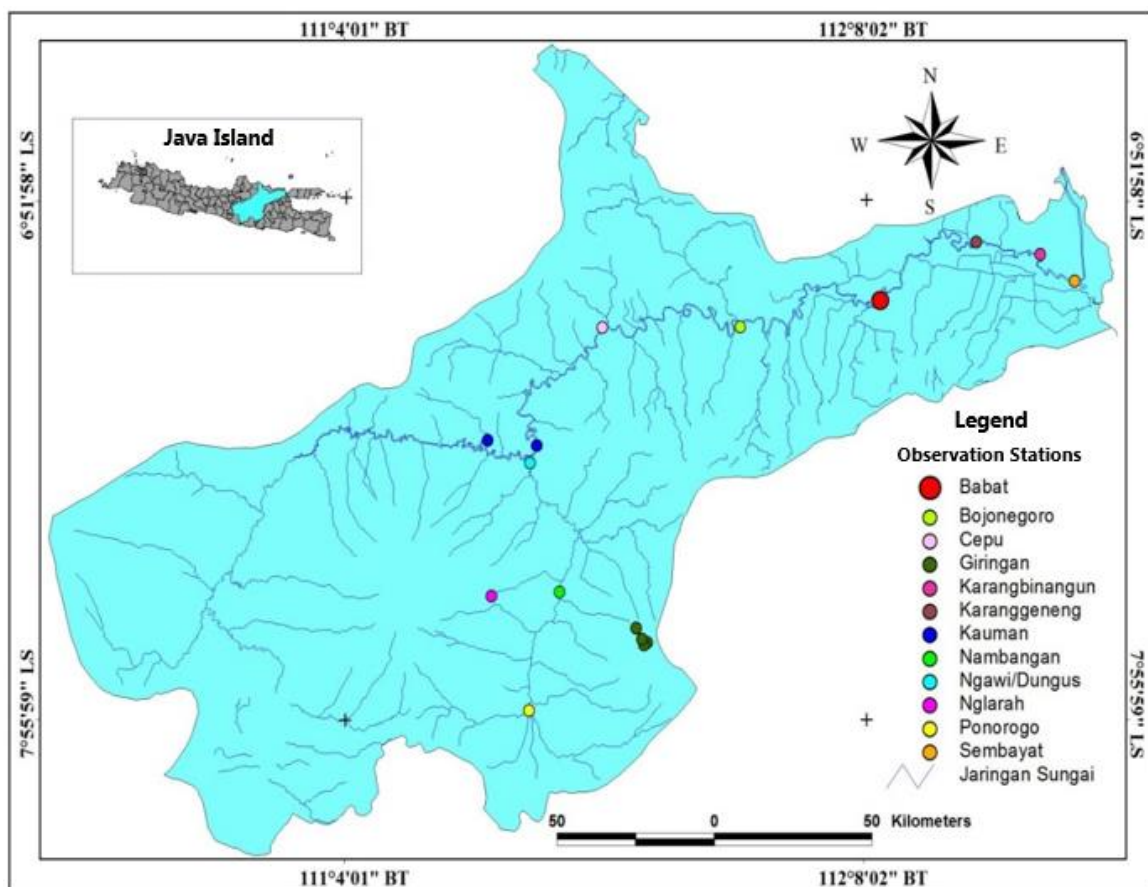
111°4'01" BT
112°8'02" BT

Java Island

N
W
E
S

6°51'58" LS
6°51'58" LS

Legend
Observation Stations
Babat
Bojonegoro
Cepu
Giringan
Karangbinangun
Karanggeneng
Kauman
Nambangan
Ngawi/Dungus
Nglarah
Ponorogo
Sembayat
Jaringan Sungai

7°55'59" LS
7°55'59" LS

50 0 50 Kilometers

111°4'01" BT
112°8'02" BT